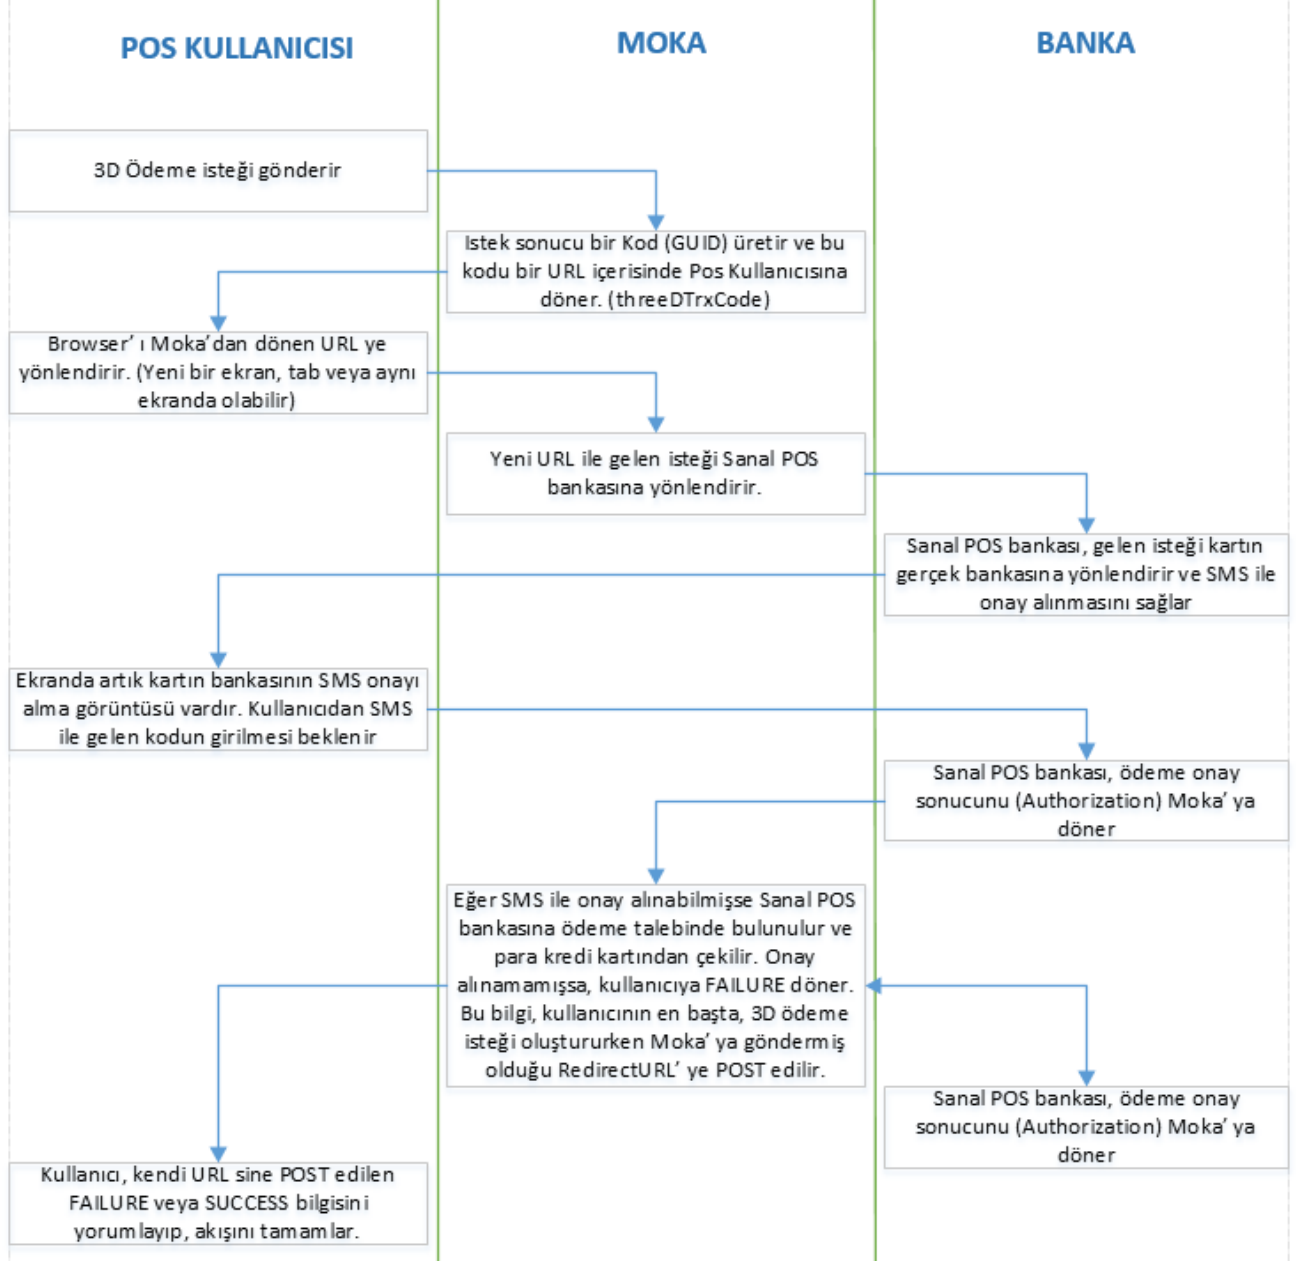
POS KULLANICISI

MOKA

BANKA

3D Ödeme isteği gönderir

Istek sonucu bir Kod (GUID) üretir ve bu kodu bir URL içerisinde Pos Kullanıcısına döner. (threeDTrxCode)

Browser' ı Moka'dan dönen URL ye yönlendirir. (Yeni bir ekran, tab veya aynı ekranda olabilir)

Yeni URL ile gelen isteği Sanal POS bankasına yönlendirir.

Sanal POS bankası, gelen isteği kartın gerçek bankasına yönlendirir ve SMS ile onay alınmasını sağlar

Ekranda artık kartın bankasının SMS onayı alma görüntüsü vardır. Kullanıcıdan SMS ile gelen kodun girilmesi beklenir

Sanal POS bankası, ödeme onay sonucunu (Authorization) Moka' ya döner

Eğer SMS ile onay alınabilmişse Sanal POS bankasına ödeme talebinde bulunulur ve para kredi kartından çekilir. Onay alınamamışsa, kullanıcıya FAILURE döner. Bu bilgi, kullanıcının en başta, 3D ödeme isteği oluştururken Moka' ya göndermiş olduğu RedirectURL' ye POST edilir.

Sanal POS bankası, ödeme onay sonucunu (Authorization) Moka' ya döner

Kullanıcı, kendi URL sine POST edilen FAILURE veya SUCCESS bilgisini yorumlayıp, akışını tamamlar.